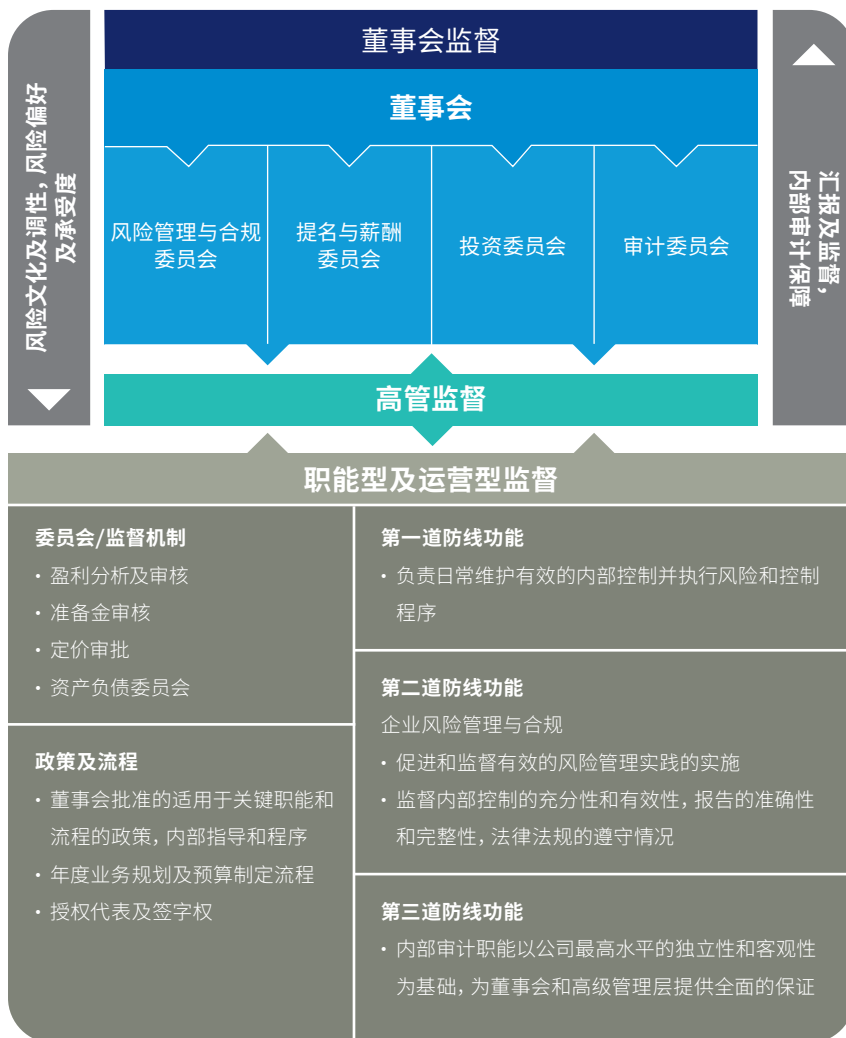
风险文化及调性，风险偏好及承受度

董事会监督

董事会

风险管理与合规委员会

提名与薪酬委员会

投资委员会

审计委员会

汇报及监督，内部审计保障

高管监督

职能型及运营型监督

委员会/监督机制
• 盈利分析及审核
• 准备金审核
• 定价审批
• 资产负债委员会

政策及流程
• 董事会批准的适用于关键职能和流程的政策，内部指导和程序
• 年度业务规划及预算制定流程
• 授权代表及签字权

第一道防线功能
• 负责日常维护有效的内部控制并执行风险和控制程序

第二道防线功能
企业风险管理与合规
• 促进和监督有效的风险管理实践的实施
• 监督内部控制的充分性和有效性，报告的准确性和完整性，法律法规的遵守情况

第三道防线功能
• 内部审计职能以公司最高水平的独立性和客观性为基础，为董事会和高级管理层提供全面的保证